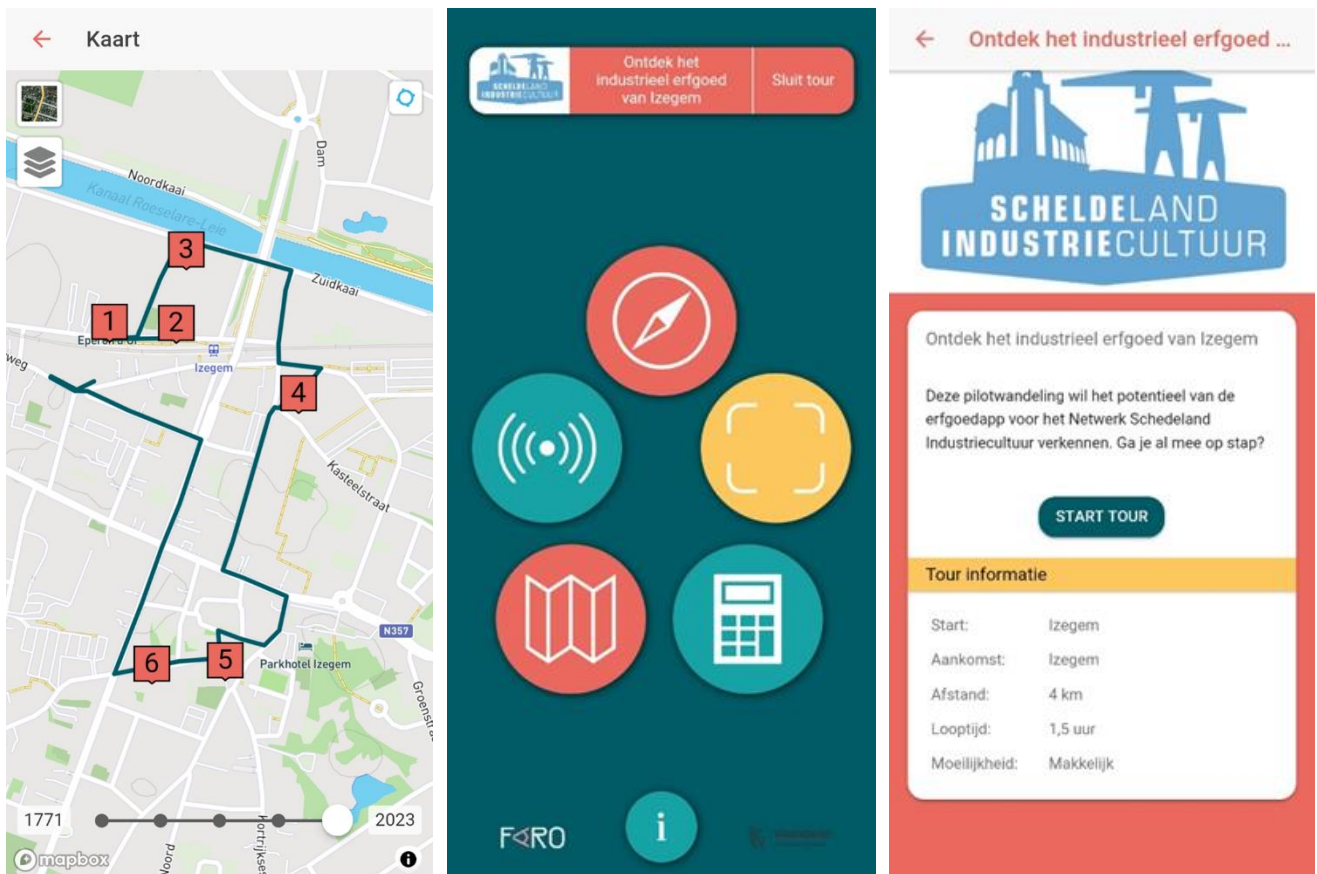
Kaart

Dam

Noordkaai

Kanaal Roeselare-Leie

Zuidkaai

3

1

2

Eperantoﾠ

Izegem

weg

4

Kasteelstraat

N357

Parkhotel Izegem

6

5

Groenstr

1771

2023

mapbox

Noord

Kortrijkse

SCHELDELAND INDUSTRIECULTUUR

Ontdek het industrieel erfgoed van Izegem

Sluit tour

FARO

i

← Ontdek het industrieel erfgoed ...

SCHELDELAND INDUSTRIECULTUUR

Ontdek het industrieel erfgoed van Izegem

Deze pilotwandeling wil het potentieel van de erfgoedapp voor het Netwerk Schedeland Industriecultuur verkennen. Ga je al mee op stap?

START TOUR

Tour informatie

| | |
|---|---|
| Start: | Izegem |
| Aankomst: | Izegem |
| Afstand: | 4 km |
| Looptijd: | 1,5 uur |
| Moeilijkheid: | Makkelijk |